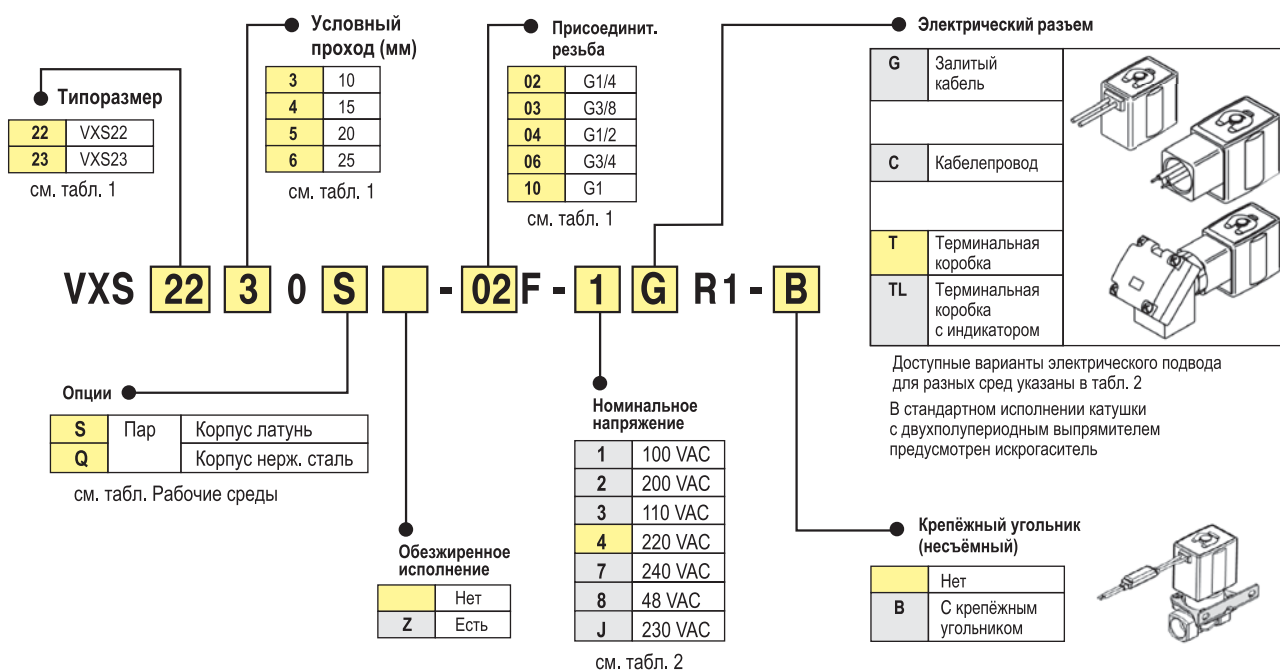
Типоразмер

| 22 | VXS22 |
|---|---|
| 23 | VXS23 |

см. табл. 1

Условный проход (мм)

| 3 | 10 |
|---|---|
| 4 | 15 |
| 5 | 20 |
| 6 | 25 |

см. табл. 1

Присоединит. резьба

| 02 | G1/4 |
|---|---|
| 03 | G3/8 |
| 04 | G1/2 |
| 06 | G3/4 |
| 10 | G1 |

см. табл. 1

Электрический разъем

| G | Залитый кабель |
|---|---|
| C | Кабелепровод |
| T | Терминальная коробка |
| TL | Терминальная коробка с индикатором |

Доступные варианты электрического подвода для разных сред указаны в табл. 2

В стандартном исполнении катушки с двухполупериодным выпрямителем предусмотрен искрогаситель

VXS 22 3 0 S - 02F - 1 G R1 - B

Опции

| S | Пар | Корпус латунь |
|---|---|---|
| Q | | Корпус нерж. сталь |

см. табл. Рабочие среды

Обезжиренное исполнение

| | Нет |
|---|---|
| Z | Есть |

Номинальное напряжение

| 1 | 100 VAC |
|---|---|
| 2 | 200 VAC |
| 3 | 110 VAC |
| 4 | 220 VAC |
| 7 | 240 VAC |
| 8 | 48 VAC |
| J | 230 VAC |

см. табл. 2

Крепёжный угольник (несъёмный)

| | Нет |
|---|---|
| B | С крепёжным угольником |